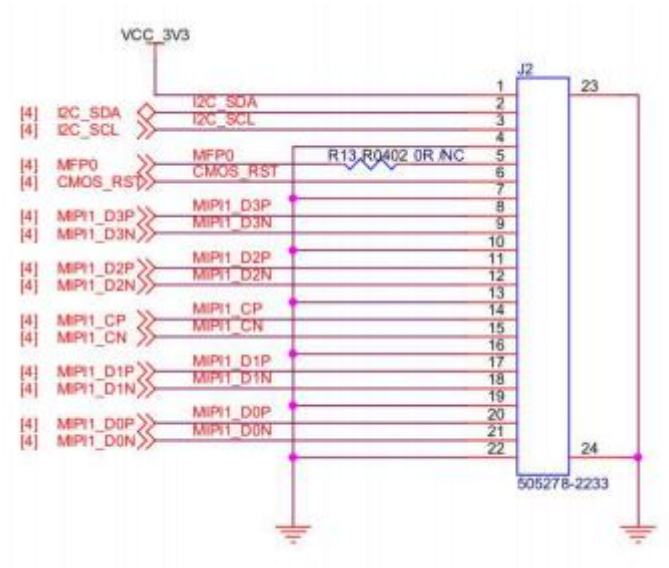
VCC_3V3

J2

[4] I2C_SDA
[4] I2C_SCL
[4] MFP0
[4] CMOS_RST
[4] MIPI1_D3P
[4] MIPI1_D3N
[4] MIPI1_D2P
[4] MIPI1_D2N
[4] MIPI1_CP
[4] MIPI1_CN
[4] MIPI1_D1P
[4] MIPI1_D1N
[4] MIPI1_D0P
[4] MIPI1_D0N

I2C_SDA
I2C_SCL
MFP0
R13 R0402 0R /NC
CMOS_RST
MIPI1_D3P
MIPI1_D3N
MIPI1_D2P
MIPI1_D2N
MIPI1_CP
MIPI1_CN
MIPI1_D1P
MIPI1_D1N
MIPI1_D0P
MIPI1_D0N

1
2
3
4
5
6
7
8
9
10
11
12
13
14
15
16
17
18
19
20
21
22

23
24

505278-2233